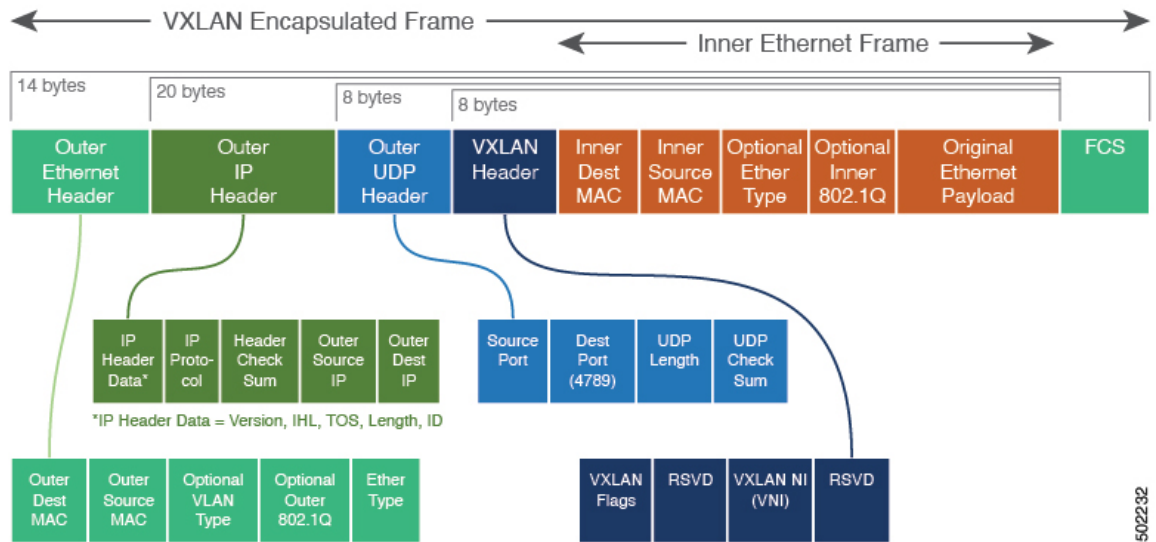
VXLAN Encapsulated Frame

Inner Ethernet Frame

14 bytes

20 bytes

8 bytes

8 bytes

Outer Ethernet Header

Outer IP Header

Outer UDP Header

VXLAN Header

Inner Dest MAC

Inner Source MAC

Optional Ether Type

Optional Inner 802.1Q

Original Ethernet Payload

FCS

IP Header Data*

IP Protocol

Header Check Sum

Outer Source IP

Outer Dest IP

*IP Header Data = Version, IHL, TOS, Length, ID

Source Port

Dest Port (4789)

UDP Length

UDP Check Sum

Outer Dest MAC

Outer Source MAC

Optional VLAN Type

Optional Outer 802.1Q

Ether Type

VXLAN Flags

RSVD

VXLAN NI (VNI)

RSVD

502232